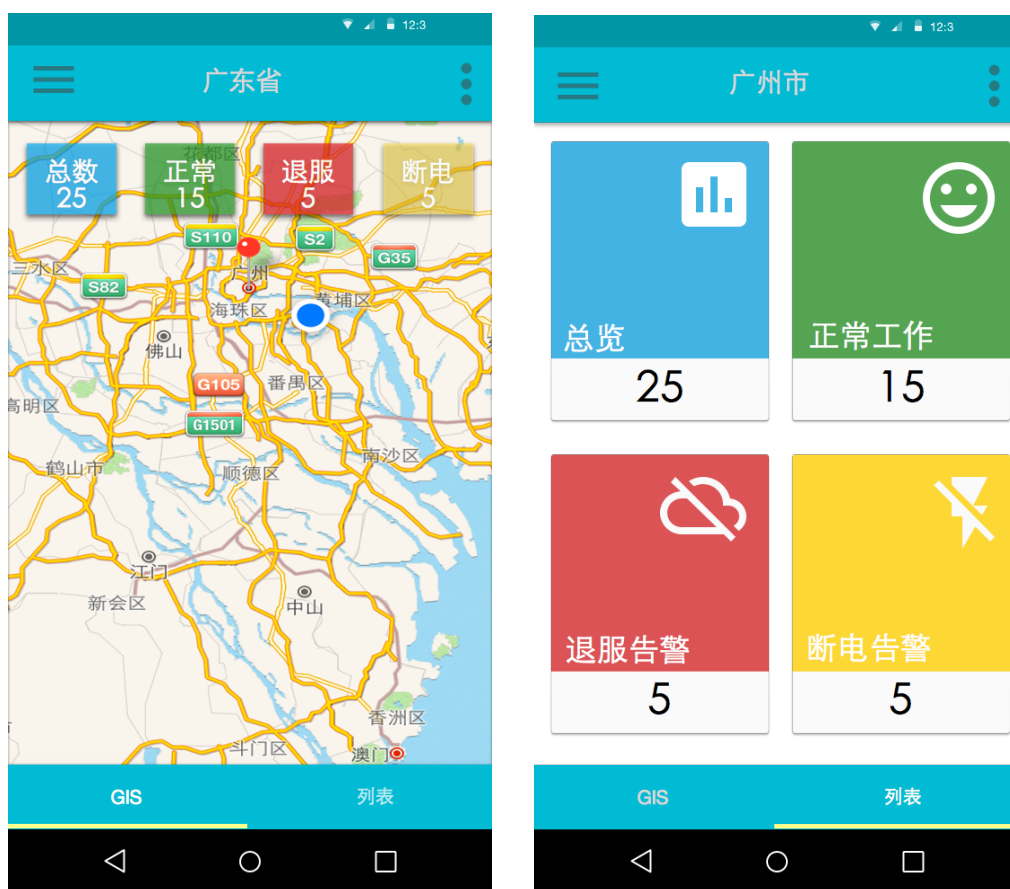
12:3

广东省

总数
25

正常
15

退服
5

断电
5

花都区
S110
S2
G35
三水区
S82
广州
黄埔区
海珠区
佛山
G105
番禺区
高明区
G1501
南沙区
鹤山市
顺德区
江门
新会区
中山
香洲区
斗门区
澳门

GIS
列表

12:3

广州市

总览
25

正常工作
15

退服告警
5

断电告警
5

GIS
列表